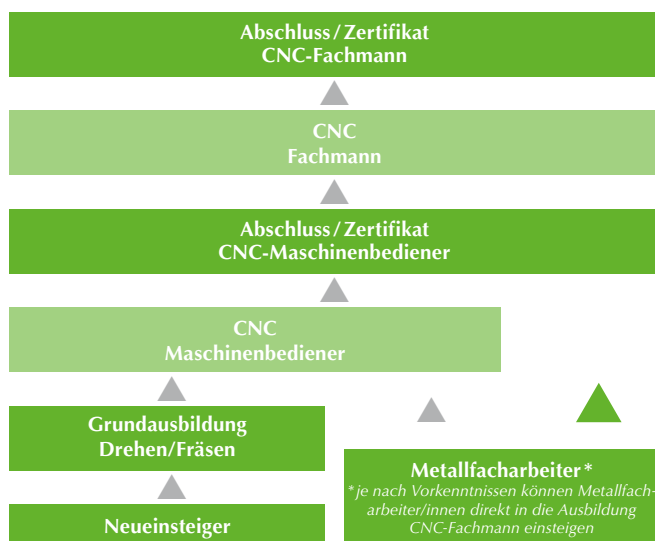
Abschluss / Zertifikat
CNC-Fachmann

CNC
Fachmann

Abschluss / Zertifikat
CNC-Maschinenbediener

CNC
Maschinenbediener

Grundausbildung
Drehen/Fräsen

Neueinsteiger

Metallfacharbeiter *
*je nach Vorkenntnissen können Metallfacharbeiter/innen direkt in die Ausbildung CNC-Fachmann einsteigen